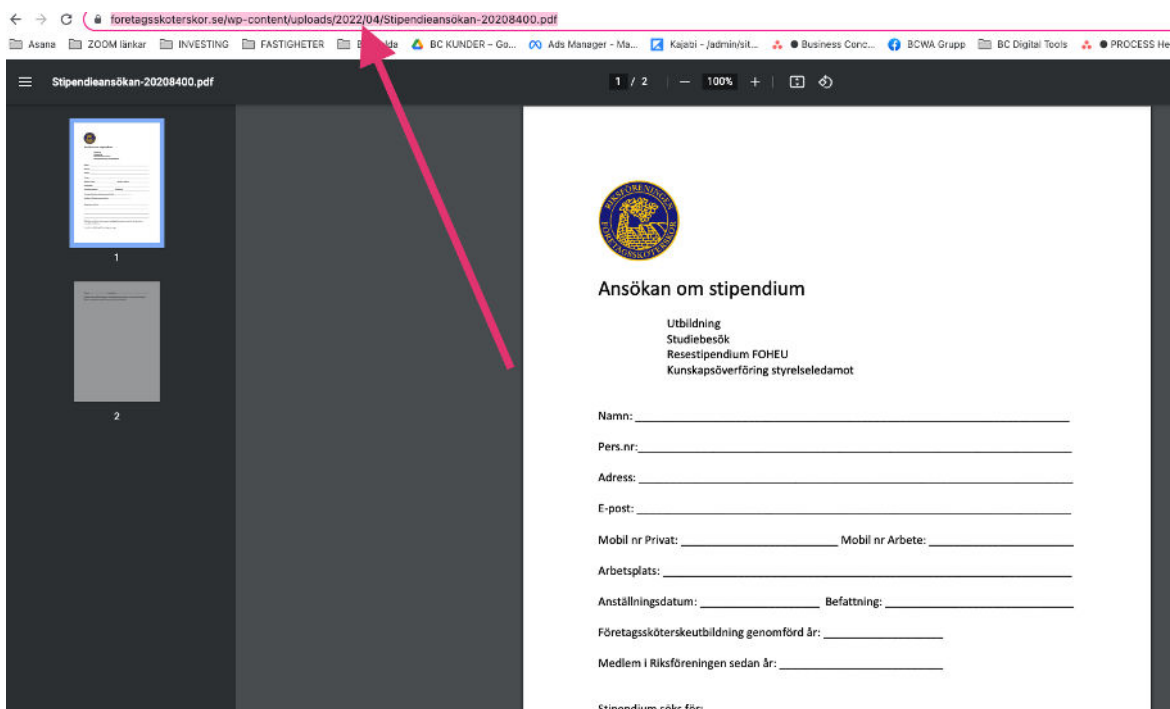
foretagsskoterskor.se/wp-content/uploads/2022/04/Stipendieansökan-20208400.pdf

Asana ZOOM länkar INVESTING FASTIGHETER B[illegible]lda BC KUNDER – Go... Ads Manager - Ma... Kajabi - /admin/sit... Business Conc... BCWA Grupp BC Digital Tools PROCESS He

Stipendieansökan-20208400.pdf

1 / 2 — 100% +

1

2

RIKSFÖRENINGEN FÖRETAGSSKÖTERSKOR

Ansökan om stipendium

Utbildning
Studiebesök
Resestipendium FOHEU
Kunskapsöverföring styrelseledamot

Namn: ____________________

Pers.nr:____________________

Adress: ____________________

E-post: ____________________

Mobil nr Privat: ____________ Mobil nr Arbete: ____________

Arbetsplats: ____________________

Anställningsdatum: ____________ Befattning: ____________

Företagssköterskeutbildning genomförd år: ____________

Medlem i Riksföreningen sedan år: ____________

Stipendium söks för: